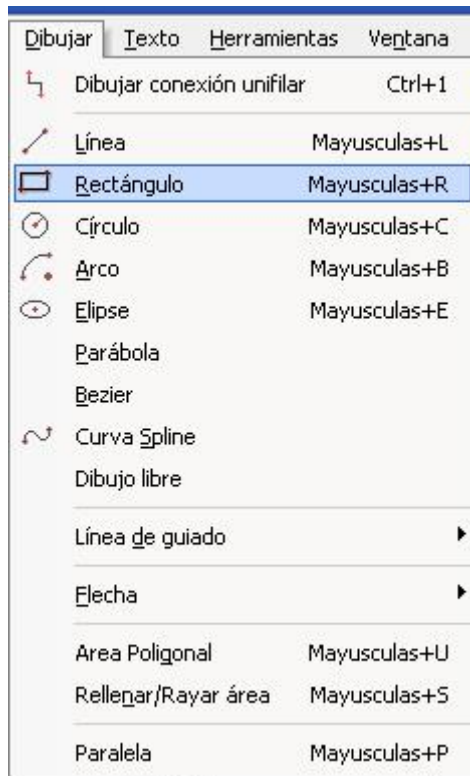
Dibujar Texto Herramientas Ventana

Dibujar conexión unifilar Ctrl+1

Línea Mayusculas+L
Rectángulo Mayusculas+R
Círculo Mayusculas+C
Arco Mayusculas+B
Elipse Mayusculas+E
Parábola
Bezier
Curva Spline
Dibujo libre

Línea de guiado

Flecha

Area Poligonal Mayusculas+U
Rellenar/Rayar área Mayusculas+S

Paralela Mayusculas+P